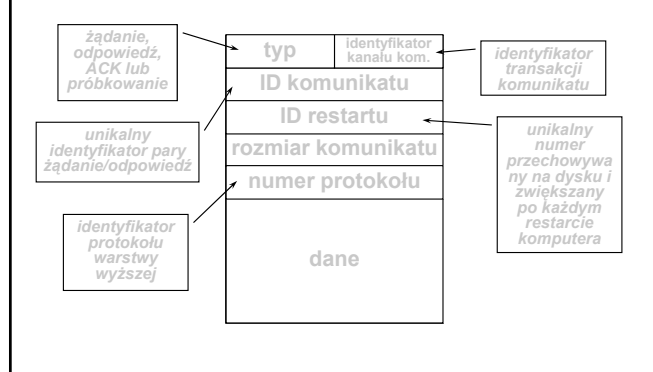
żądanie, odpowiedź, ACK lub próbkowanie

typ

identyfikator kanału kom.

identyfikator transakcji komunikatu

ID komunikatu

unikalny identyfikator pary żądanie/odpowiedź

ID restartu

unikalny numer przechowywany na dysku i zwiększany po każdym restarcie komputera

rozmiar komunikatu

numer protokołu

identyfikator protokołu warstwy wyższej

dane